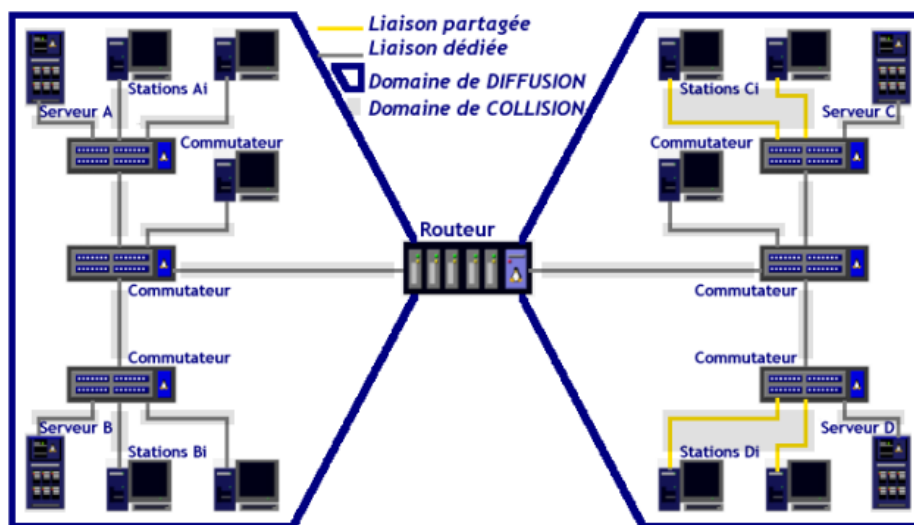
Liaison partagée
Liaison dédiée
Domaine de DIFFUSION
Domaine de COLLISION

Serveur A
Stations Ai
Commutateur
Commutateur
Commutateur
Serveur B
Stations Bi

Routeur

Stations Ci
Serveur C
Commutateur
Commutateur
Commutateur
Stations Di
Serveur D